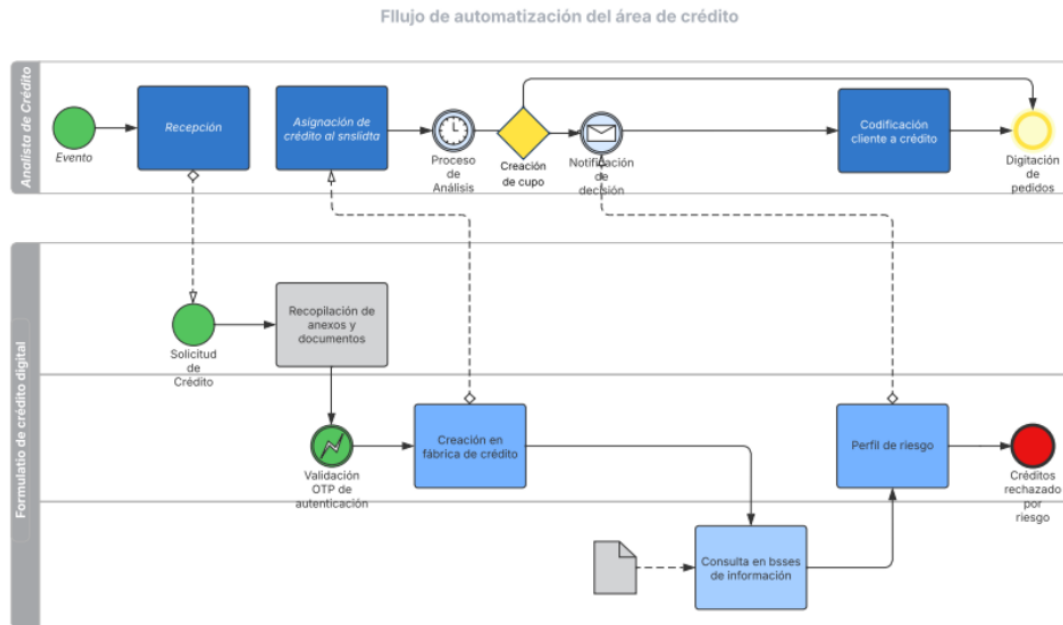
Fllujo de automatización del área de crédito

Analista de Crédito

Evento

Recepción

Asignación de crédito al snslidta

Proceso de Análisis

Creación de cupo

Notificación de decisión

Codificación cliente a crédito

Digitación de pedidos

Formulatio de crédito digital

Solicitud de Crédito

Recopilación de anexos y documentos

Validación OTP de autenticación

Creación en fábrica de crédito

Perfil de riesgo

Créditos rechazado por riesgo

Consulta en bsses de información